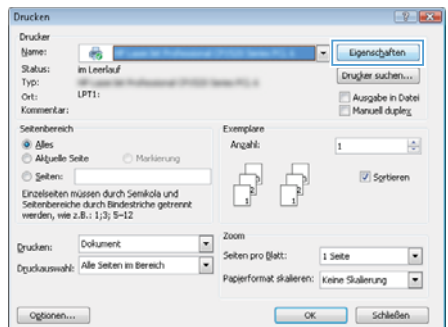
Drucken

Drucker

Name:

Eigenschaften

Status: im Leerlauf

Typ:

Drucker suchen...

Ort: LPT1:

Ausgabe in Datei

Kommentar:

Manuell duplex

Seitenbereich

Alles

Aktuelle Seite

Markierung

Seiten:

Einzelseiten müssen durch Semikola und Seitenbereiche durch Bindestriche getrennt werden, wie z.B.: 1;3; 5–12

Exemplare

Anzahl: 1

Sortieren

Drucken: Dokument

Druckauswahl: Alle Seiten im Bereich

Zoom

Seiten pro Blatt: 1 Seite

Papierformat skalieren: Keine Skalierung

Optionen...

OK

Schließen